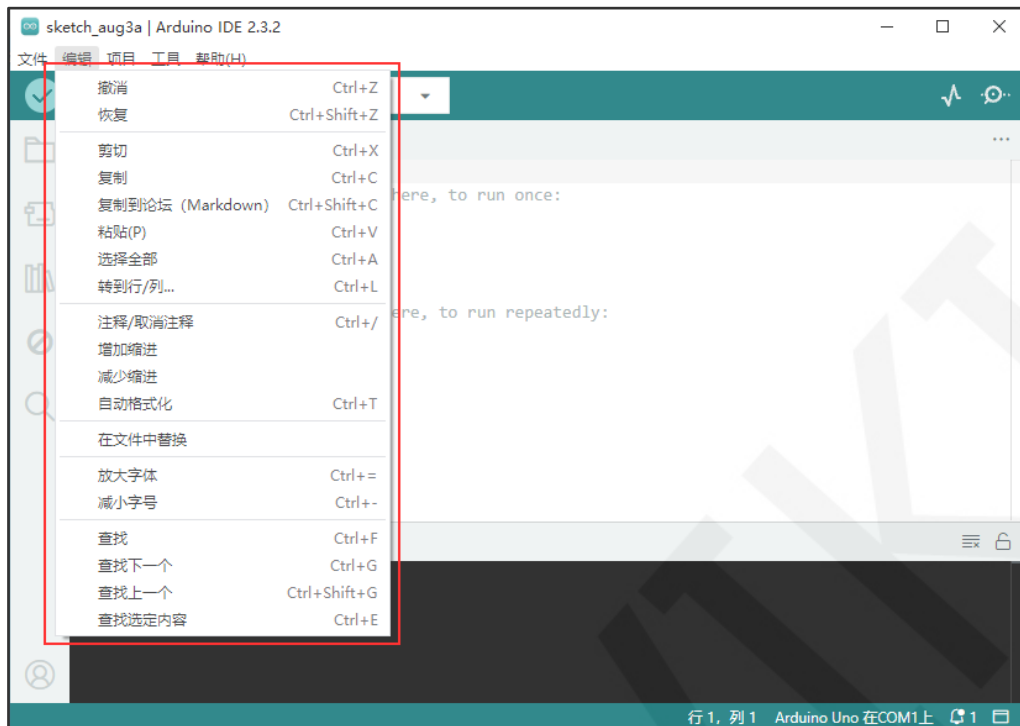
sketch_aug3a | Arduino IDE 2.3.2

文件 编辑 项目 工具 帮助(H)

撤消 Ctrl+Z
恢复 Ctrl+Shift+Z

剪切 Ctrl+X
复制 Ctrl+C
复制到论坛（Markdown） Ctrl+Shift+C
粘贴(P) Ctrl+V
选择全部 Ctrl+A
转到行/列... Ctrl+L

注释/取消注释 Ctrl+/
增加缩进
减少缩进
自动格式化 Ctrl+T

在文件中替换

放大字体 Ctrl+=
减小字号 Ctrl+-

查找 Ctrl+F
查找下一个 Ctrl+G
查找上一个 Ctrl+Shift+G
查找选定内容 Ctrl+E

here, to run once:

here, to run repeatedly:

行 1，列 1 Arduino Uno 在COM1上 1